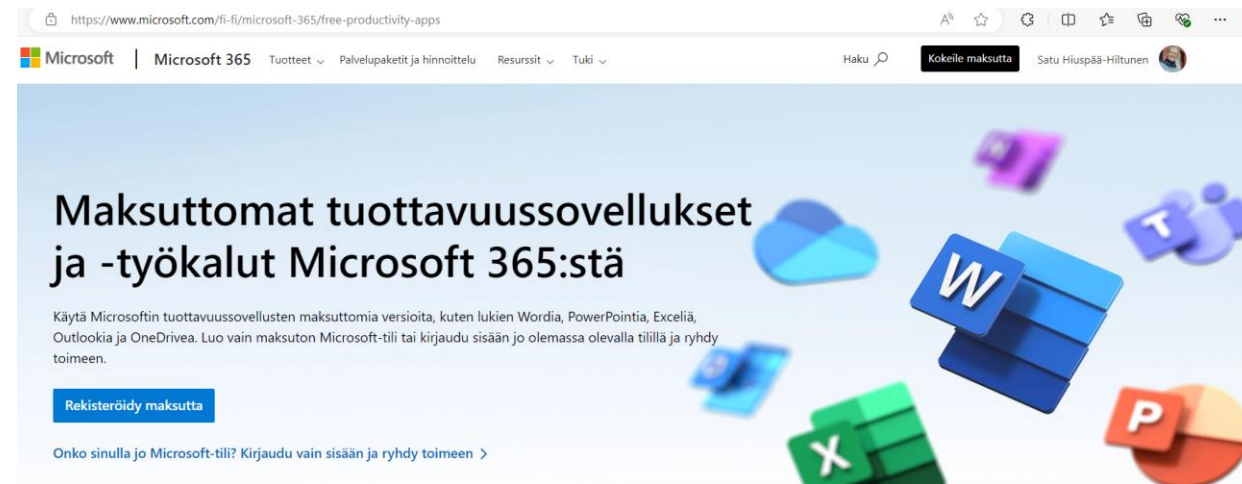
https://www.microsoft.com/fi-fi/microsoft-365/free-productivity-apps

Microsoft | Microsoft 365 Tuotteet Palvelupaketit ja hinnoittelu Resurssit Tuki

Haku

Kokeile maksutta

Satu Hiuspää-Hiltunen

Maksuttomat tuottavuussovellukset ja -työkalut Microsoft 365:stä

Käytä Microsoftin tuottavuussovellusten maksuttomia versioita, kuten lukien Wordia, PowerPointia, Exceliä, Outlookia ja OneDrivea. Luo vain maksuton Microsoft-tili tai kirjaudu sisään jo olemassa olevalla tilillä ja ryhdy toimeen.

Rekisteröidy maksutta

Onko sinulla jo Microsoft-tili? Kirjaudu vain sisään ja ryhdy toimeen >

W

X

P

T